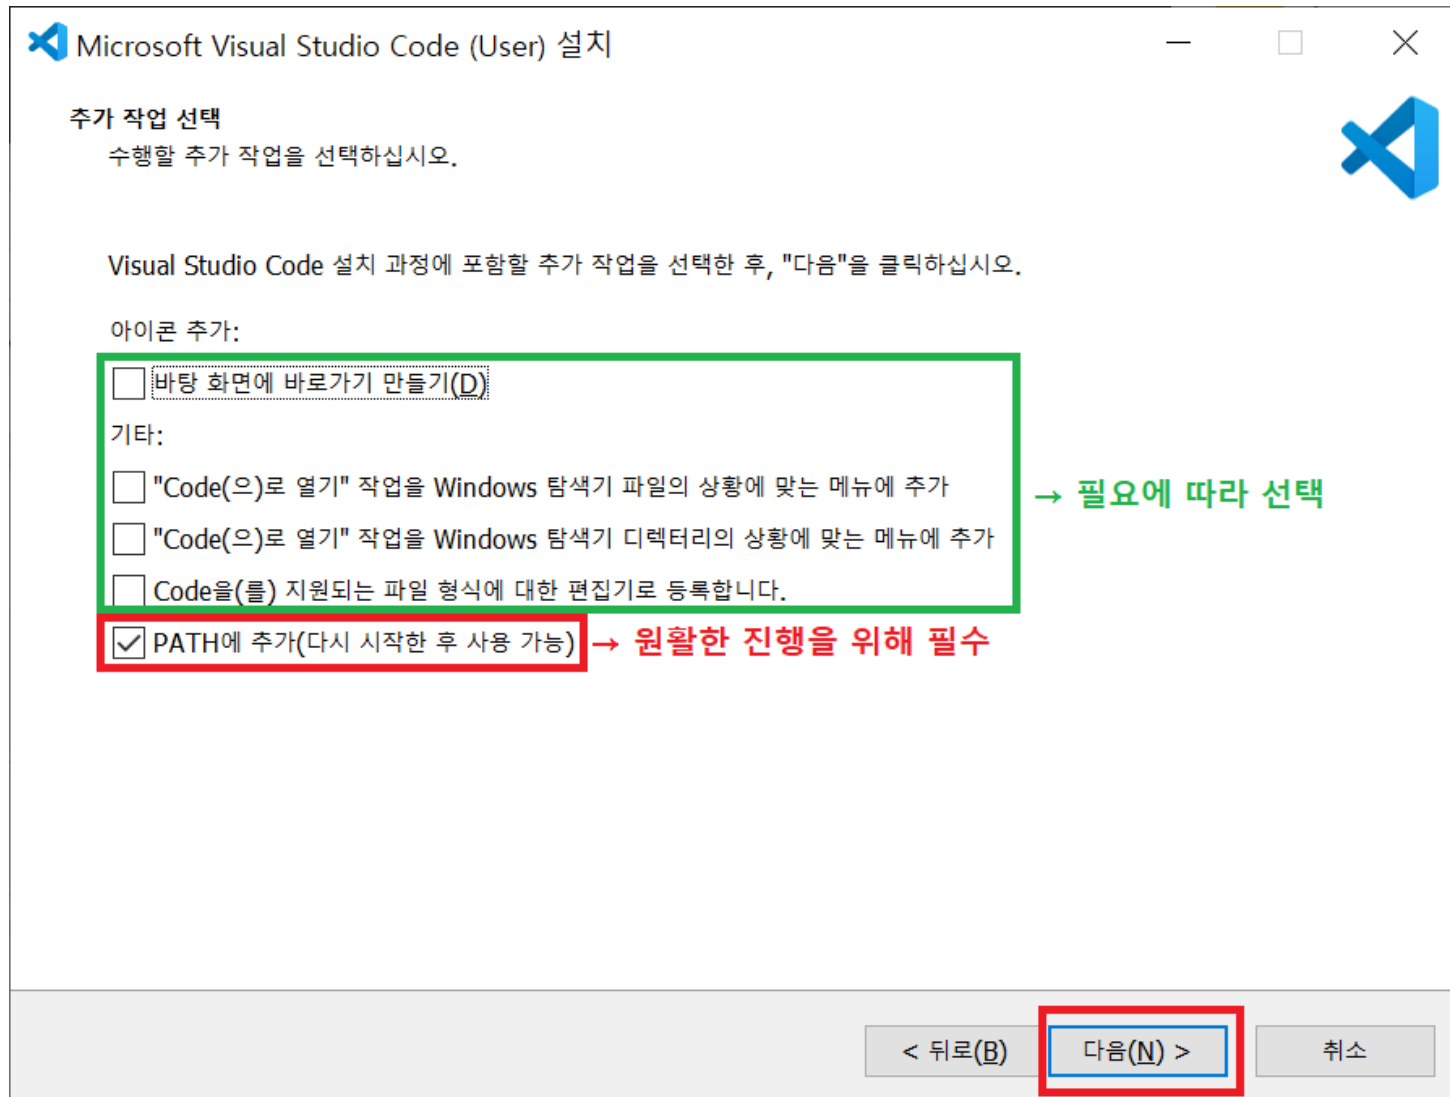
Microsoft Visual Studio Code (User) 설치

추가 작업 선택
수행할 추가 작업을 선택하십시오.

Visual Studio Code 설치 과정에 포함할 추가 작업을 선택한 후, "다음"을 클릭하십시오.

아이콘 추가:

바탕 화면에 바로가기 만들기(D)

기타:

"Code(으)로 열기" 작업을 Windows 탐색기 파일의 상황에 맞는 메뉴에 추가

"Code(으)로 열기" 작업을 Windows 탐색기 디렉터리의 상황에 맞는 메뉴에 추가

Code을(를) 지원되는 파일 형식에 대한 편집기로 등록합니다.

→ 필요에 따라 선택

PATH에 추가(다시 시작한 후 사용 가능)

→ 원활한 진행을 위해 필수

< 뒤로(B)
다음(N) >
취소